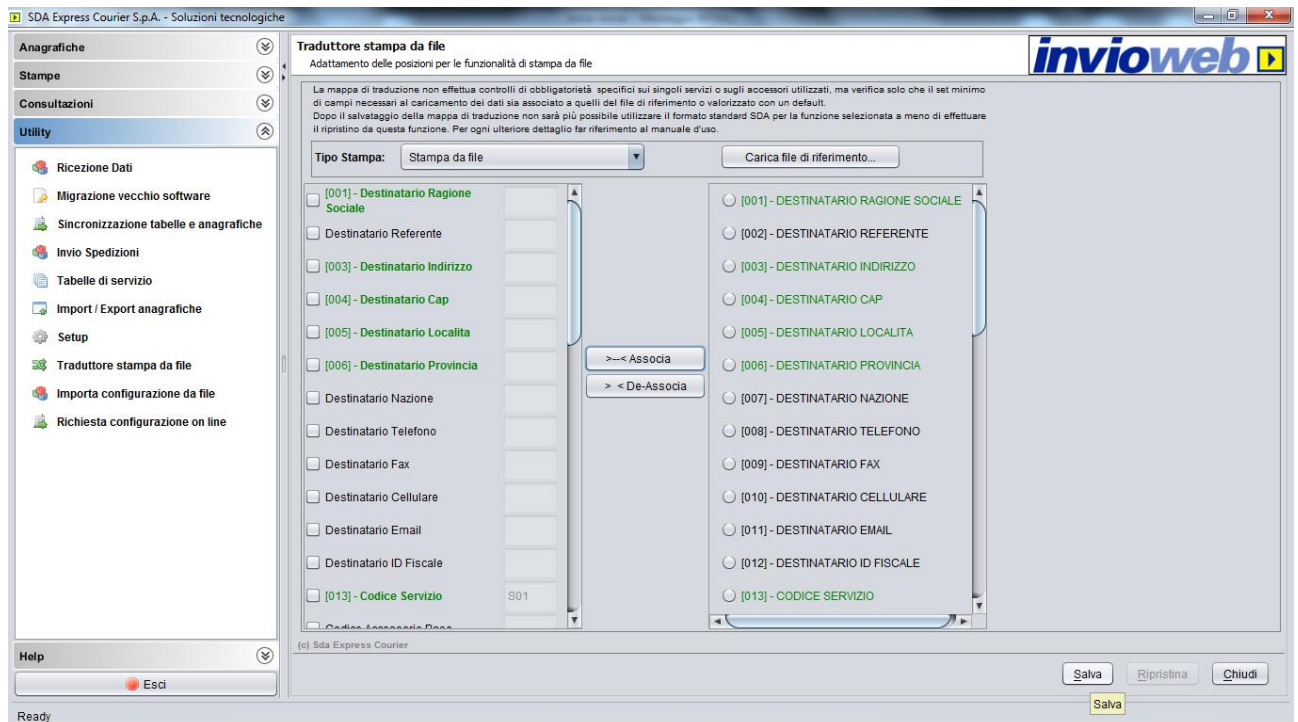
SDA Express Courier S.p.A. - Soluzioni tecnologiche

Anagrafiche
Stampe
Consultazioni
Utility

Ricezione Dati
Migrazione vecchio software
Sincronizzazione tabelle e anagrafiche
Invio Spedizioni
Tabelle di servizio
Import / Export anagrafiche
Setup
Traduttore stampa da file
Importa configurazione da file
Richiesta configurazione on line

Help
Esci

Traduttore stampa da file
Adattamento delle posizioni per le funzionalità di stampa da file

invioweb

La mappa di traduzione non effettua controlli di obbligatorietà specifici sui singoli servizi o sugli accessori utilizzati, ma verifica solo che il set minimo di campi necessari al caricamento dei dati sia associato a quelli del file di riferimento o valorizzato con un default.
Dopo il salvataggio della mappa di traduzione non sarà più possibile utilizzare il formato standard SDA per la funzione selezionata a meno di effettuare il ripristino da questa funzione. Per ogni ulteriore dettaglio far riferimento al manuale d'uso.

Tipo Stampa: Stampa da file
Carica file di riferimento...

[001] - Destinatario Ragione Sociale
Destinatario Referente
[003] - Destinatario Indirizzo
[004] - Destinatario Cap
[005] - Destinatario Localita
[006] - Destinatario Provincia
Destinatario Nazione
Destinatario Telefono
Destinatario Fax
Destinatario Cellulare
Destinatario Email
Destinatario ID Fiscale
[013] - Codice Servizio S01
Codice Accessorio Base

>--< Associa
> < De-Associa

[001] - DESTINATARIO RAGIONE SOCIALE
[002] - DESTINATARIO REFERENTE
[003] - DESTINATARIO INDIRIZZO
[004] - DESTINATARIO CAP
[005] - DESTINATARIO LOCALITA
[006] - DESTINATARIO PROVINCIA
[007] - DESTINATARIO NAZIONE
[008] - DESTINATARIO TELEFONO
[009] - DESTINATARIO FAX
[010] - DESTINATARIO CELLULARE
[011] - DESTINATARIO EMAIL
[012] - DESTINATARIO ID FISCALE
[013] - CODICE SERVIZIO

(c) Sda Express Courier

Salva
Ripristina
Chiudi
Salva

Ready